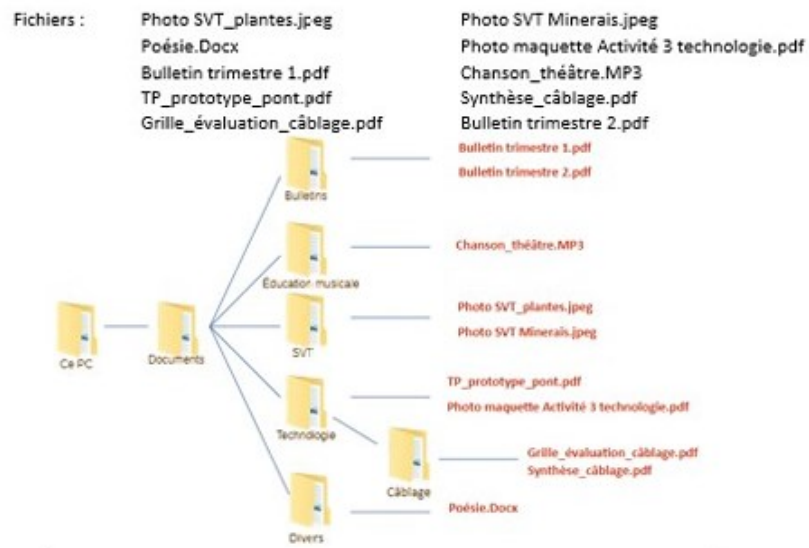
Fichiers :

Photo SVT_plantes.jpeg
Poésie.Docx
Bulletin trimestre 1.pdf
TP_prototype_pont.pdf
Grille_évaluation_câblage.pdf

Photo SVT Minerais.jpeg
Photo maquette Activité 3 technologie.pdf
Chanson_théâtre.MP3
Synthèse_câblage.pdf
Bulletin trimestre 2.pdf

Bulletins
Bulletin trimestre 1.pdf
Bulletin trimestre 2.pdf

Éducation musicale
Chanson_théâtre.MP3

Ce PC
Documents

SVT
Photo SVT_plantes.jpeg
Photo SVT Minerais.jpeg

Technologie
TP_prototype_pont.pdf
Photo maquette Activité 3 technologie.pdf

Câblage
Grille_évaluation_câblage.pdf
Synthèse_câblage.pdf

Divers
Poésie.Docx